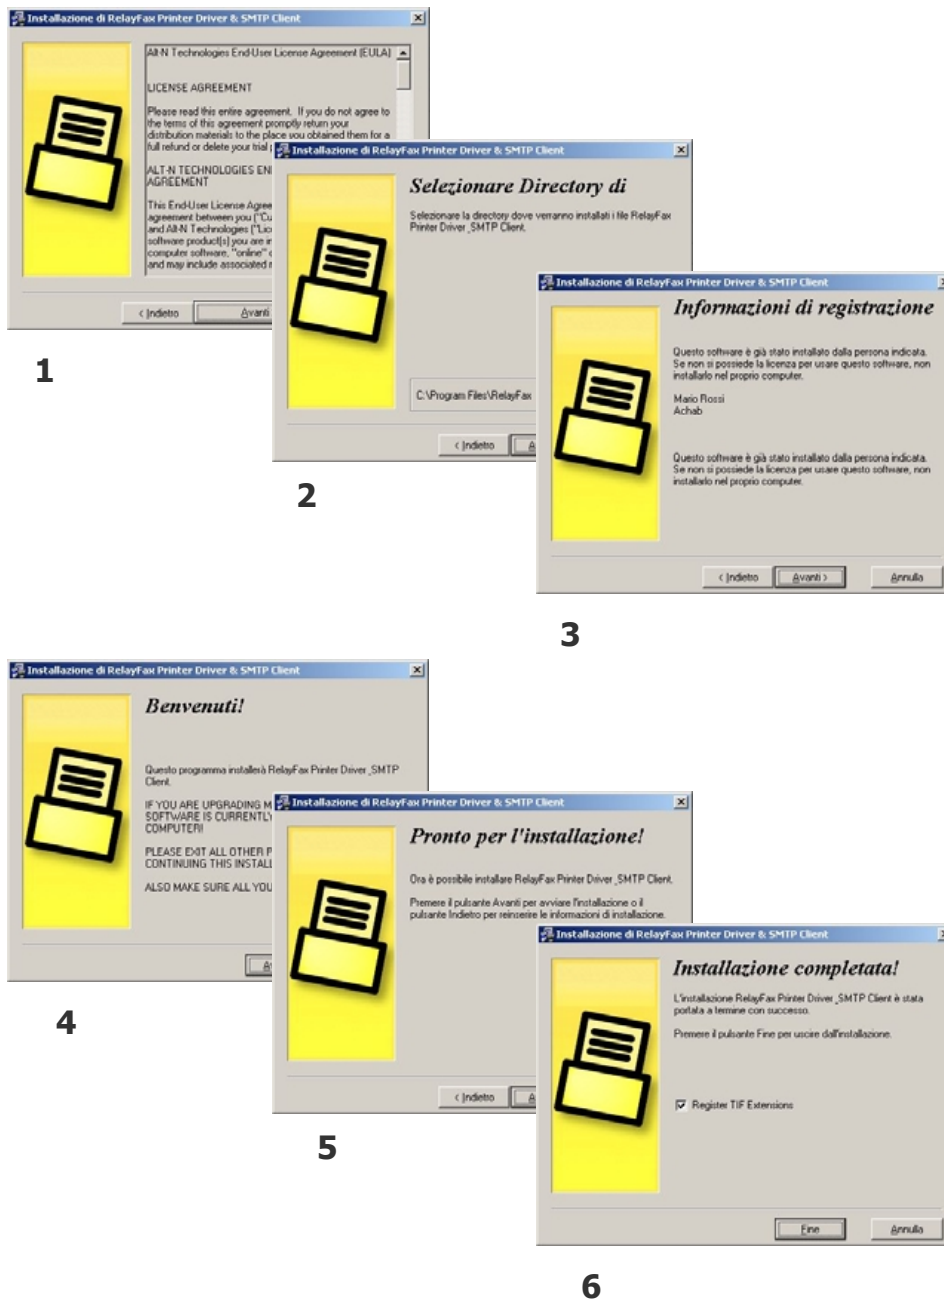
Installazione di RelayFax Printer Driver & SMTP Client

Alt-N Technologies End-User License Agreement (EULA)

LICENSE AGREEMENT

Please read this entire agreement. If you do not agree to the terms of this agreement promptly return your distribution materials to the place you obtained them for a full refund or delete your trial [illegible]

ALT-N TECHNOLOGIES EN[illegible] AGREEMENT

This End-User License Agree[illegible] agreement between you ("Cu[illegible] and Alt-N Technologies ("Lic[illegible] software product(s) you are i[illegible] computer software, "online" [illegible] and may include associated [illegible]

< Indietro Avanti

1

Installazione di RelayFax Printer Driver & SMTP Client

Selezionare Directory di

Selezionare la directory dove verranno installati i file RelayFax Printer Driver_SMTP Client.

C:\Program Files\RelayFax

< Indietro A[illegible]

2

Installazione di RelayFax Printer Driver & SMTP Client

Informazioni di registrazione

Questo software è già stato installato dalla persona indicata. Se non si possiede la licenza per usare questo software, non installarlo nel proprio computer.

Mario Rossi
Achab

Questo software è già stato installato dalla persona indicata. Se non si possiede la licenza per usare questo software, non installarlo nel proprio computer.

< Indietro Avanti > Annulla

3

Installazione di RelayFax Printer Driver & SMTP Client

Benvenuti!

Questo programma installerà RelayFax Printer Driver_SMTP Client.

IF YOU ARE UPGRADING M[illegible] SOFTWARE IS CURRENTLY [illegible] COMPUTER!

PLEASE EXIT ALL OTHER P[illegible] CONTINUING THIS INSTALL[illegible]

ALSO MAKE SURE ALL YOU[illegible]

A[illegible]

4

Installazione di RelayFax Printer Driver & SMTP Client

Pronto per l'installazione!

Ora è possibile installare RelayFax Printer Driver_SMTP Client.

Premere il pulsante Avanti per avviare l'installazione o il pulsante Indietro per reinserire le informazioni di installazione.

< Indietro A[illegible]

5

Installazione di RelayFax Printer Driver & SMTP Client

Installazione completata!

L'installazione RelayFax Printer Driver_SMTP Client è stata portata a termine con successo.

Premere il pulsante Fine per uscire dall'installazione.

Register TIF Extensions

Fine Annulla

6